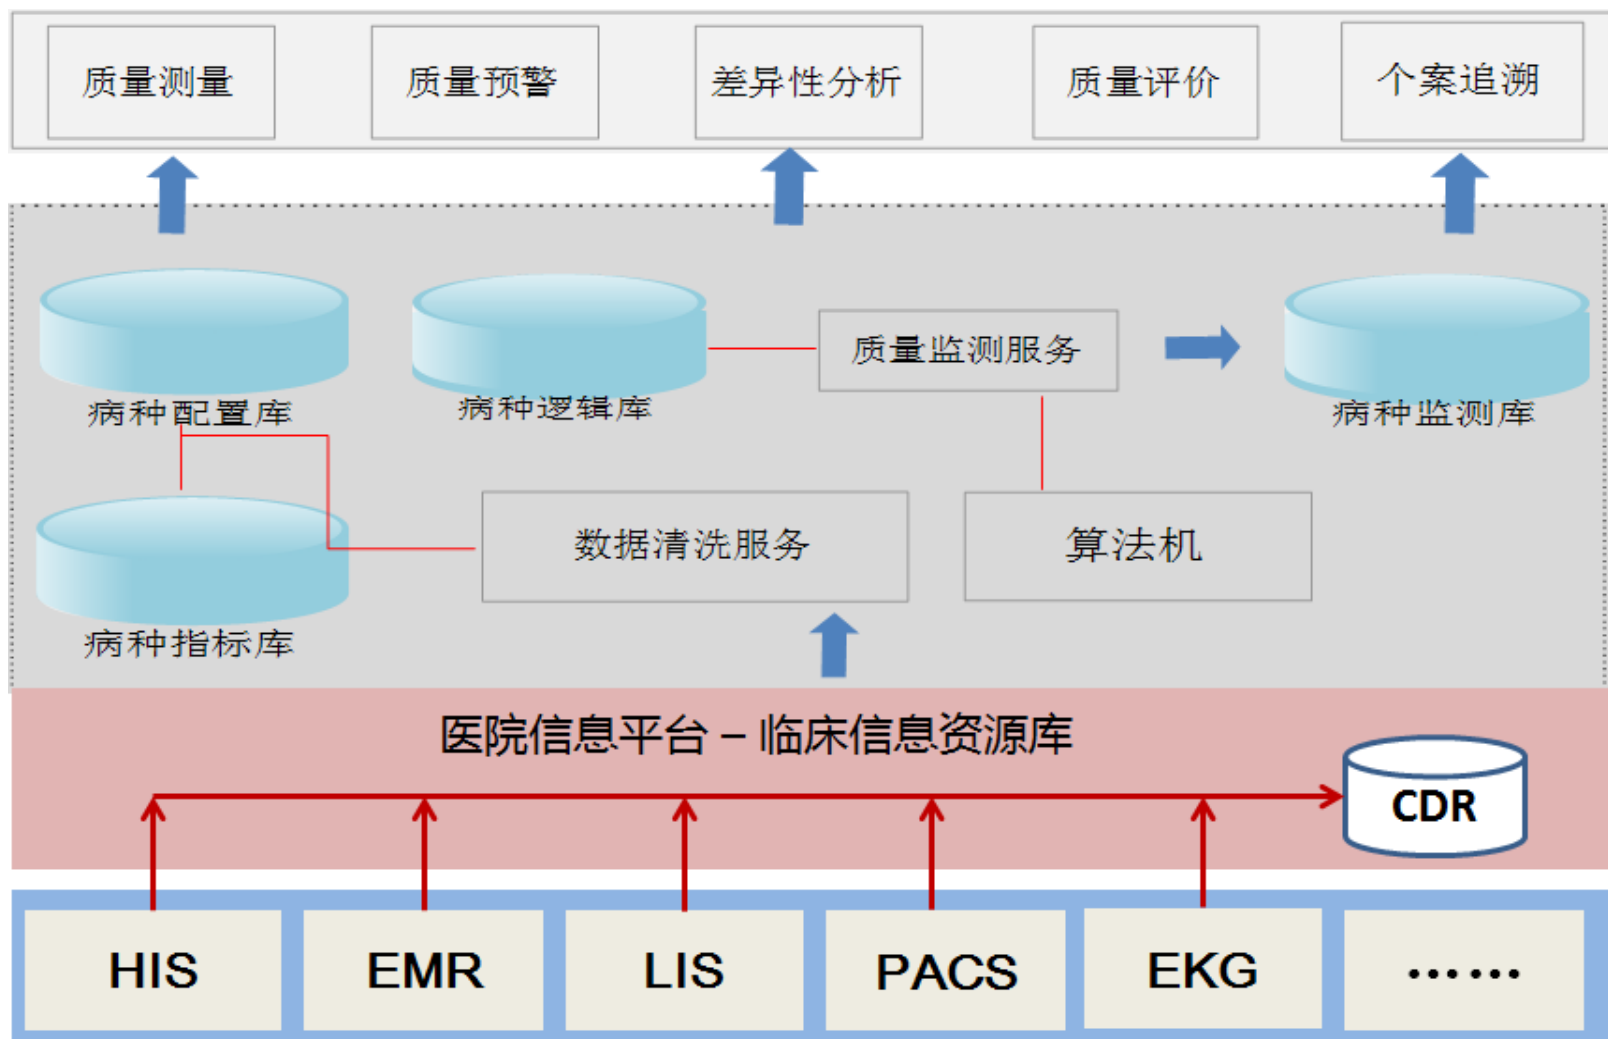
质量测量

质量预警

差异性分析

质量评价

个案追溯

病种配置库

病种逻辑库

质量监测服务

病种监测库

病种指标库

数据清洗服务

算法机

医院信息平台 – 临床信息资源库

CDR

HIS

EMR

LIS

PACS

EKG

……